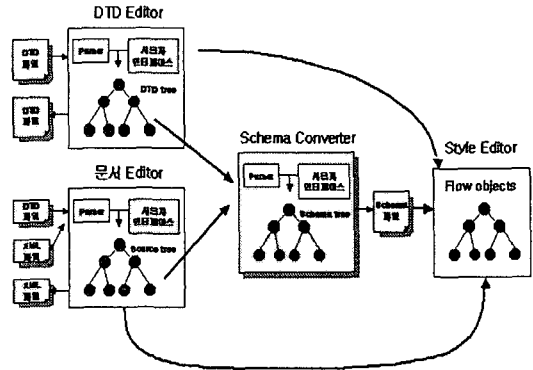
DTD Editor

DTD 파일

Parser

사용자 인터페이스

DTD tree

DTD 파일

Schema Converter

Parser

사용자 인터페이스

Schema tree

Schema 파일

Style Editor

Flow objects

문서 Editor

DTD 파일

Parser

사용자 인터페이스

XML 파일

Source tree

XML 파일